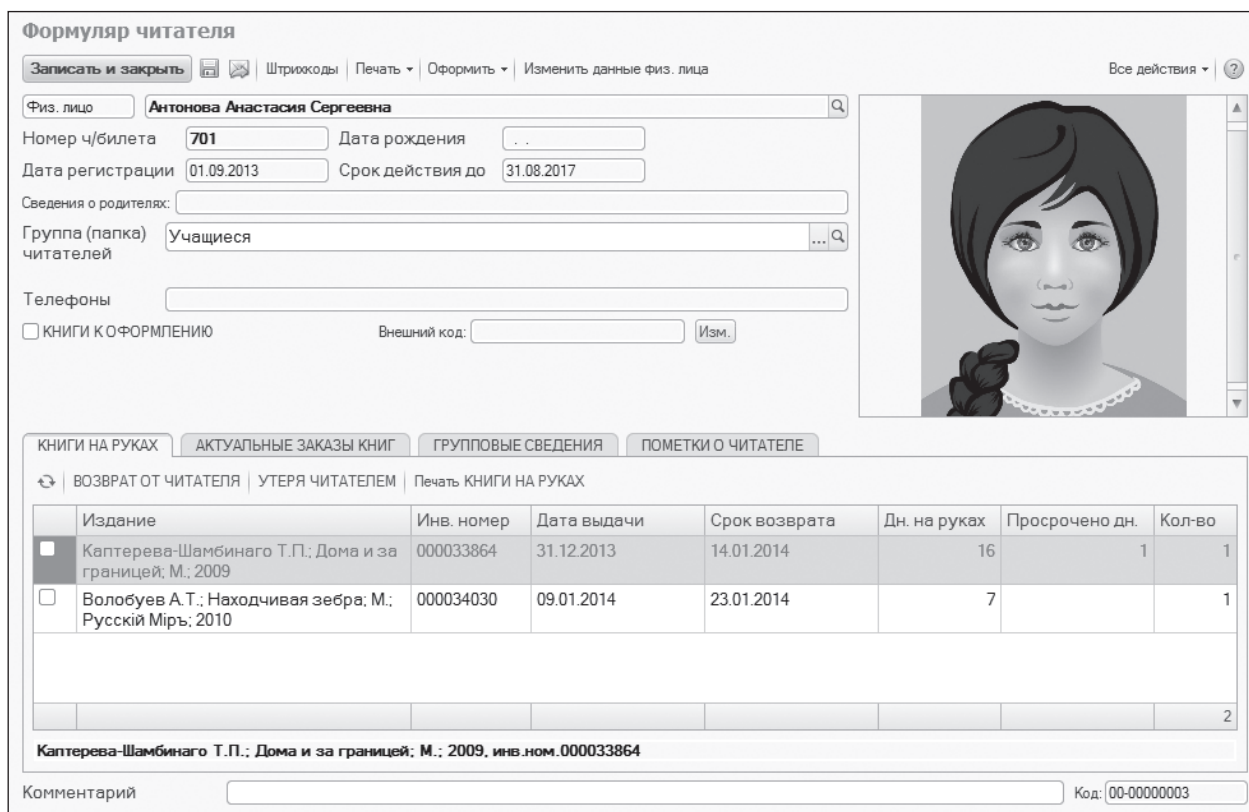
Формуляр читателя

Записать и закрыть | Штрихкоды | Печать ▾ | Оформить ▾ | Изменить данные физ. лица

Все действия ▾ | ?

Физ. лицо | Антонова Анастасия Сергеевна

Номер ч/билета 701 Дата рождения . .

Дата регистрации 01.09.2013 Срок действия до 31.08.2017

Сведения о родителях:

Группа (папка) читателей Учащиеся

Телефоны

КНИГИ К ОФОРМЛЕНИЮ Внешний код: Изм.

КНИГИ НА РУКАХ | АКТУАЛЬНЫЕ ЗАКАЗЫ КНИГ | ГРУППОВЫЕ СВЕДЕНИЯ | ПОМЕТКИ О ЧИТАТЕЛЕ

ВОЗВРАТ ОТ ЧИТАТЕЛЯ | УТЕРЯ ЧИТАТЕЛЕМ | Печать КНИГИ НА РУКАХ

| | Издание | Инв. номер | Дата выдачи | Срок возврата | Дн. на руках | Просрочено дн. | Кол-во |
|---|---|---|---|---|---|---|---|
| | Каптерева-Шамбинаго Т.П.; Дома и за границей; М.; 2009 | 000033864 | 31.12.2013 | 14.01.2014 | 16 | 1 | 1 |
| | Волобуев А.Т.; Находчивая зебра; М.; Русскій Міръ; 2010 | 000034030 | 09.01.2014 | 23.01.2014 | 7 | | 1 |
| | | | | | | | 2 |

Каптерева-Шамбинаго Т.П.; Дома и за границей; М.; 2009, инв.ном.000033864

Комментарий

Код: 00-00000003